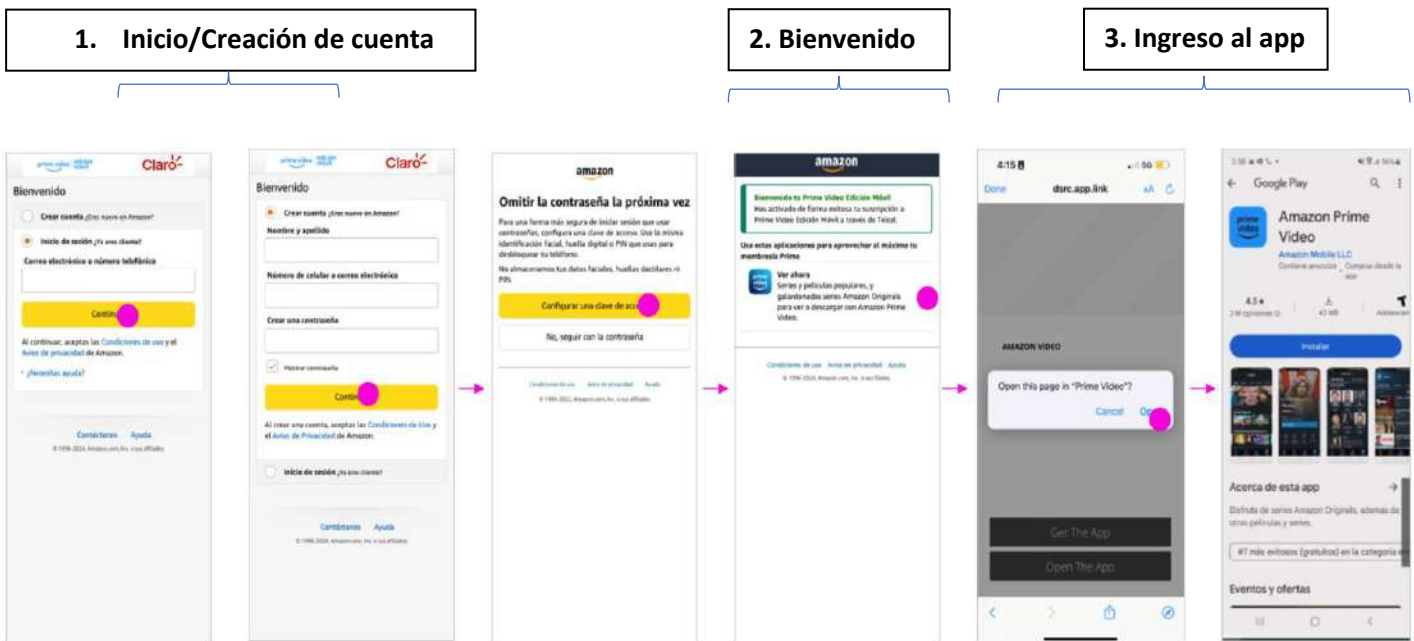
1. Inicio/Creación de cuenta

2. Bienvenido

3. Ingreso al app

Claro

Bienvenido

Crear cuenta ¿Eres nuevo en Amazon?

Inicio de sesión ¿Ya eres cliente?

Correo electrónico o número telefónico

Contin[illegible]

Al continuar, aceptas las Condiciones de uso y el Aviso de privacidad de Amazon.

¿Necesitas ayuda?

Contáctenos Ayuda

© 1996-2024, Amazon.com, Inc. o sus afiliados

Claro

Bienvenido

Crear cuenta ¿Eres nuevo en Amazon?

Nombre y apellido

Número de celular o correo electrónico

Crear una contraseña

Mostrar contraseña

Conti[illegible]

Al crear una cuenta, aceptas las Condiciones de Uso y el Aviso de Privacidad de Amazon.

Inicio de sesión ¿Ya eres cliente?

Contáctenos Ayuda

© 1996-2024, Amazon.com, Inc. o sus afiliados

amazon

Omitir la contraseña la próxima vez

Para una forma más segura de iniciar sesión que usar contraseñas, configura una clave de acceso. Usa la misma identificación facial, huella digital o PIN que usas para desbloquear tu teléfono.

No almacenamos tus datos faciales, huellas dactilares ni PIN.

Configurar una clave de acc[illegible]

No, seguir con la contraseña

Condiciones de uso Aviso de privacidad Ayuda

© 1996-2024, Amazon.com, Inc. o sus afiliados

amazon

Bienvenido to Prime Video Edición Móvil

Has activado de forma exitosa tu suscripción a Prime Video Edición Móvil a través de Telcel.

Usa estas aplicaciones para aprovechar al máximo tu membresía Prime

Ver ahora
Series y películas populares, y galardonadas series Amazon Originals para ver o descargar con Amazon Prime Video.

Condiciones de uso Aviso de privacidad Ayuda

© 1996-2024, Amazon.com, Inc. o sus filiales

4:15 5G

Done dsrc.app.link AA

AMAZON VIDEO

Open this page in "Prime Video"?

Cancel Op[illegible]

Get The App

Open The App

Google Play

Amazon Prime Video

Amazon Mobile LLC

Contiene anuncios · Compras dentro de la app

4.5★

43 MB

Instalar

Acerca de esta app

Disfruta de series Amazon Originals, además de otras películas y series.

#1 más exitosos (gratuitos) en la categoría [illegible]

Eventos y ofertas